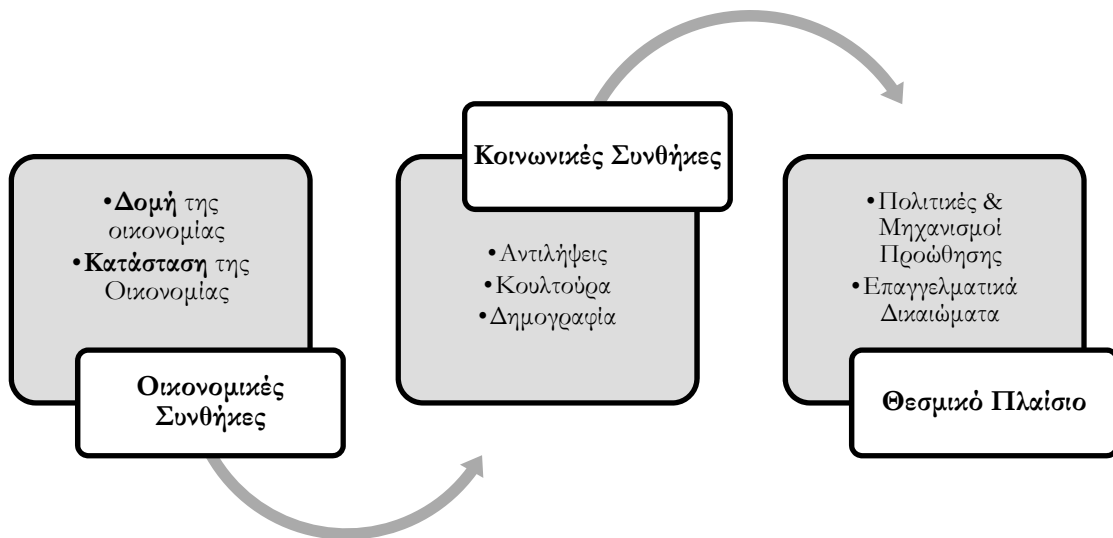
•**Δομή** της οικονομίας
•**Κατάσταση** της Οικονομίας

**Οικονομικές Συνθήκες**

**Κοινωνικές Συνθήκες**

•Αντιλήψεις
•Κουλτούρα
•Δημογραφία

•Πολιτικές & Μηχανισμοί Προώθησης
•Επαγγελματικά Δικαιώματα

**Θεσμικό Πλαίσιο**